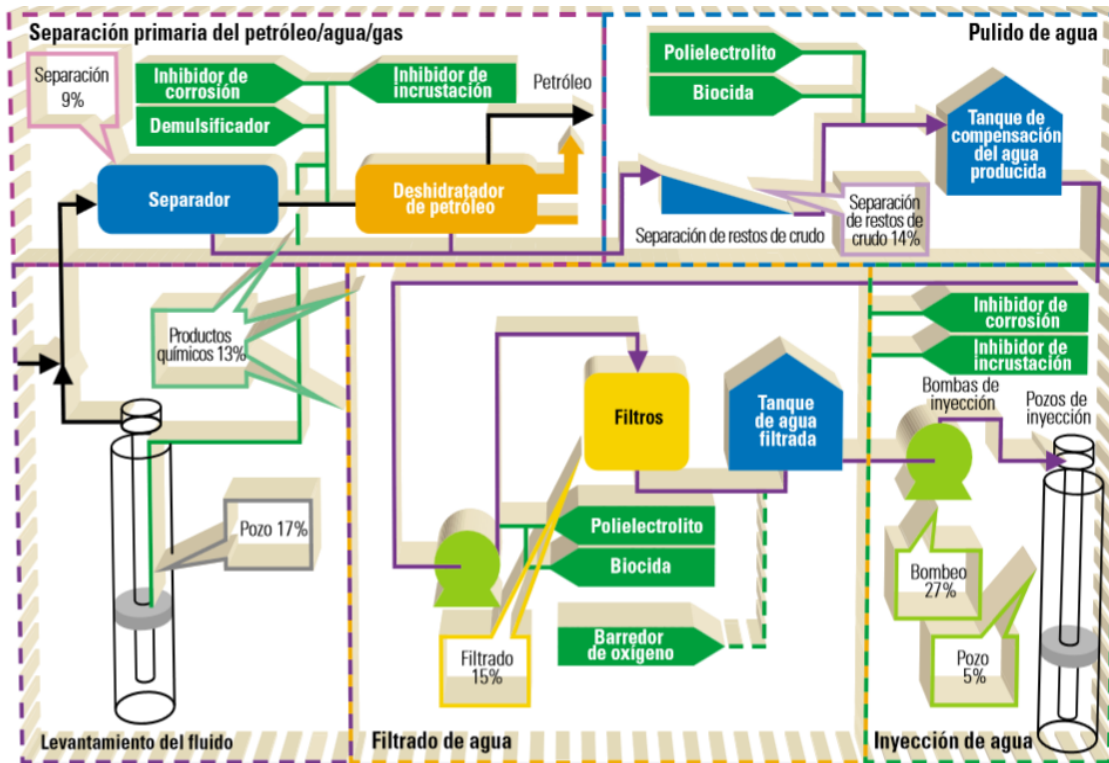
Separación primaria del petróleo/agua/gas

Separación 9%

Inhibidor de corrosión

Demulsificador

Inhibidor de incrustación

Petróleo

Separador

Deshidratador de petróleo

Pulido de agua

Polielectrolito

Biocida

Tanque de compensación del agua producida

Separación de restos de crudo

Separación de restos de crudo 14%

Productos químicos 13%

Pozo 17%

Levantamiento del fluido

Filtros

Tanque de agua filtrada

Polielectrolito

Biocida

Barredor de oxígeno

Filtrado 15%

Filtrado de agua

Inhibidor de corrosión

Inhibidor de incrustación

Bombas de inyección

Pozos de inyección

Bombeo 27%

Pozo 5%

Inyección de agua